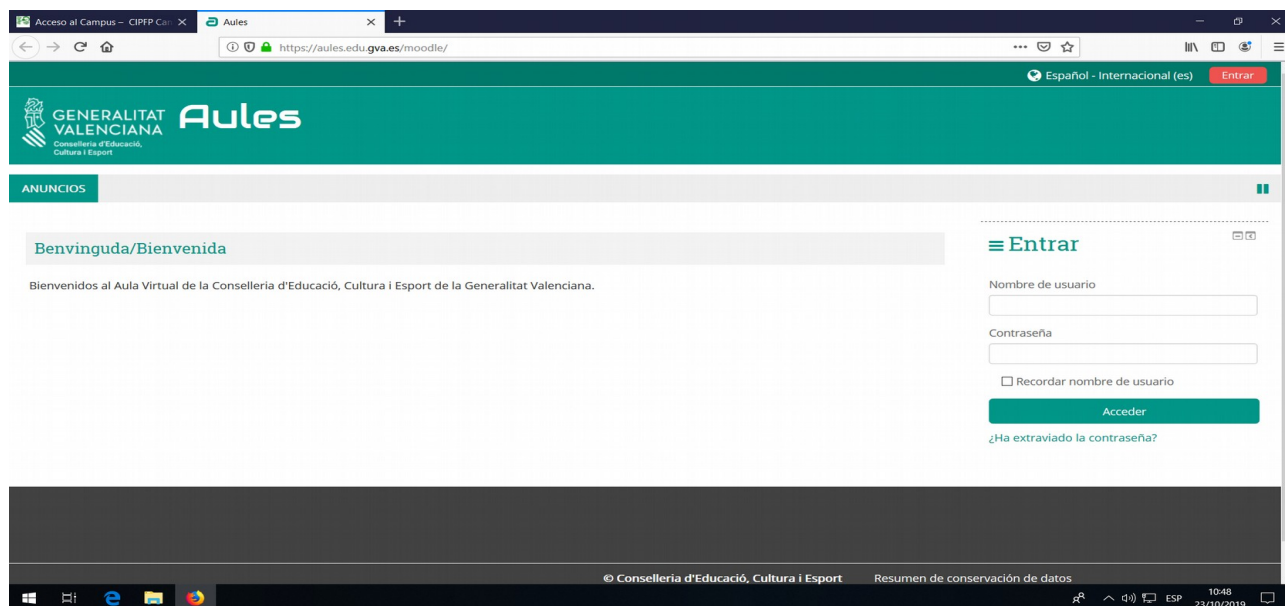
Acceso al Campus – CIPFP Can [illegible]
Aules
https://aules.edu.gva.es/moodle/

Español - Internacional (es)
Entrar

GENERALITAT VALENCIANA
Conselleria d'Educació, Cultura i Esport
Aules

ANUNCIOS

Benvinguda/Bienvenida

Bienvenidos al Aula Virtual de la Conselleria d'Educació, Cultura i Esport de la Generalitat Valenciana.

Entrar

Nombre de usuario

Contraseña

Recordar nombre de usuario

Acceder

¿Ha extraviado la contraseña?

© Conselleria d'Educació, Cultura i Esport
Resumen de conservación de datos

ESP
10:48
23/10/2019